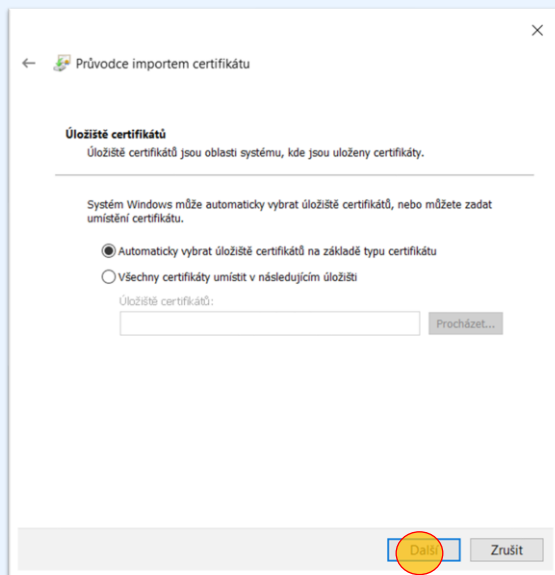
Průvodce importem certifikátu

Úložiště certifikátů

Úložiště certifikátů jsou oblasti systému, kde jsou uloženy certifikáty.

Systém Windows může automaticky vybrat úložiště certifikátů, nebo můžete zadat umístění certifikátu.

Automaticky vybrat úložiště certifikátů na základě typu certifikátu

Všechny certifikáty umístit v následujícím úložišti

Úložiště certifikátů:

Procházet...

Další

Zrušit